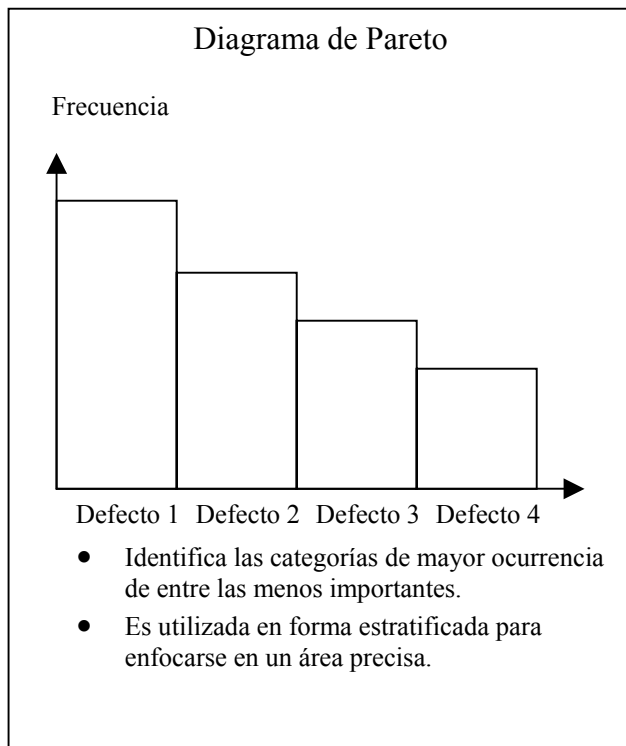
Diagrama de Pareto

Frecuencia

Defecto 1 Defecto 2 Defecto 3 Defecto 4

- Identifica las categorías de mayor ocurrencia de entre las menos importantes.
- Es utilizada en forma estratificada para enfocarse en un área precisa.